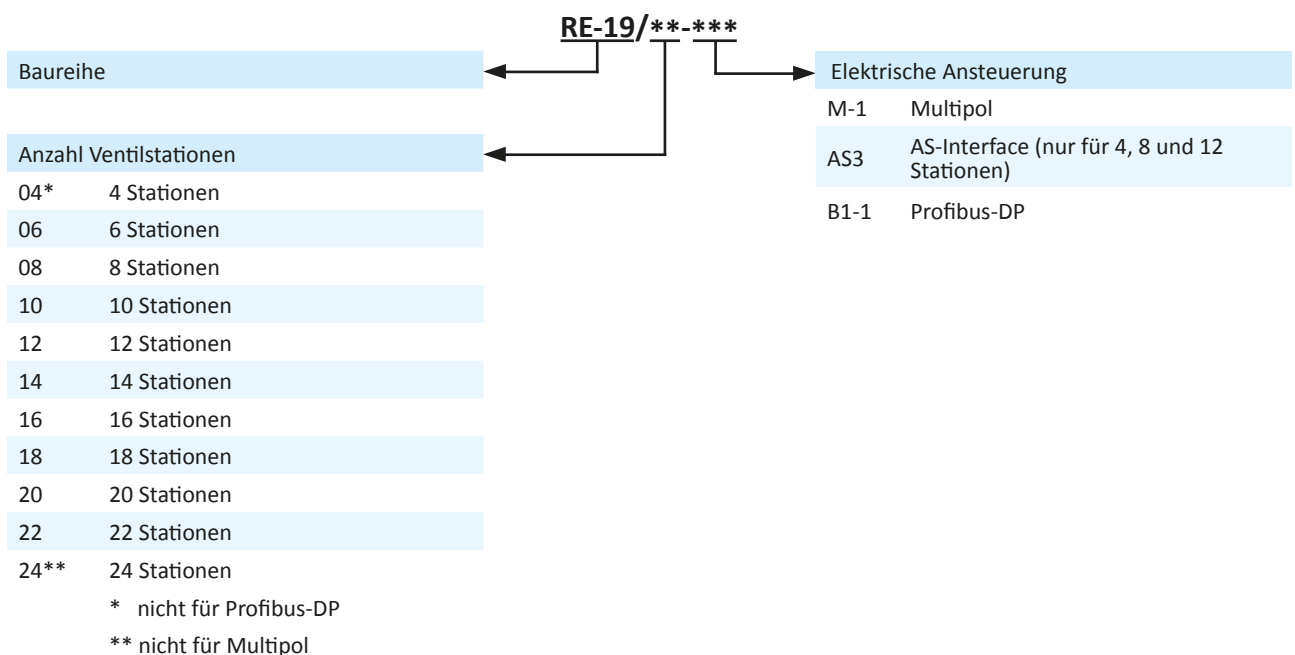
RE-19/**-***

Baureihe

Anzahl Ventilstationen

| | |
|---|---|
| 04* | 4 Stationen |
| 06 | 6 Stationen |
| 08 | 8 Stationen |
| 10 | 10 Stationen |
| 12 | 12 Stationen |
| 14 | 14 Stationen |
| 16 | 16 Stationen |
| 18 | 18 Stationen |
| 20 | 20 Stationen |
| 22 | 22 Stationen |
| 24** | 24 Stationen |

\* nicht für Profibus-DP

\** nicht für Multipol

Elektrische Ansteuerung

| | |
|---|---|
| M-1 | Multipol |
| AS3 | AS-Interface (nur für 4, 8 und 12 Stationen) |
| B1-1 | Profibus-DP |